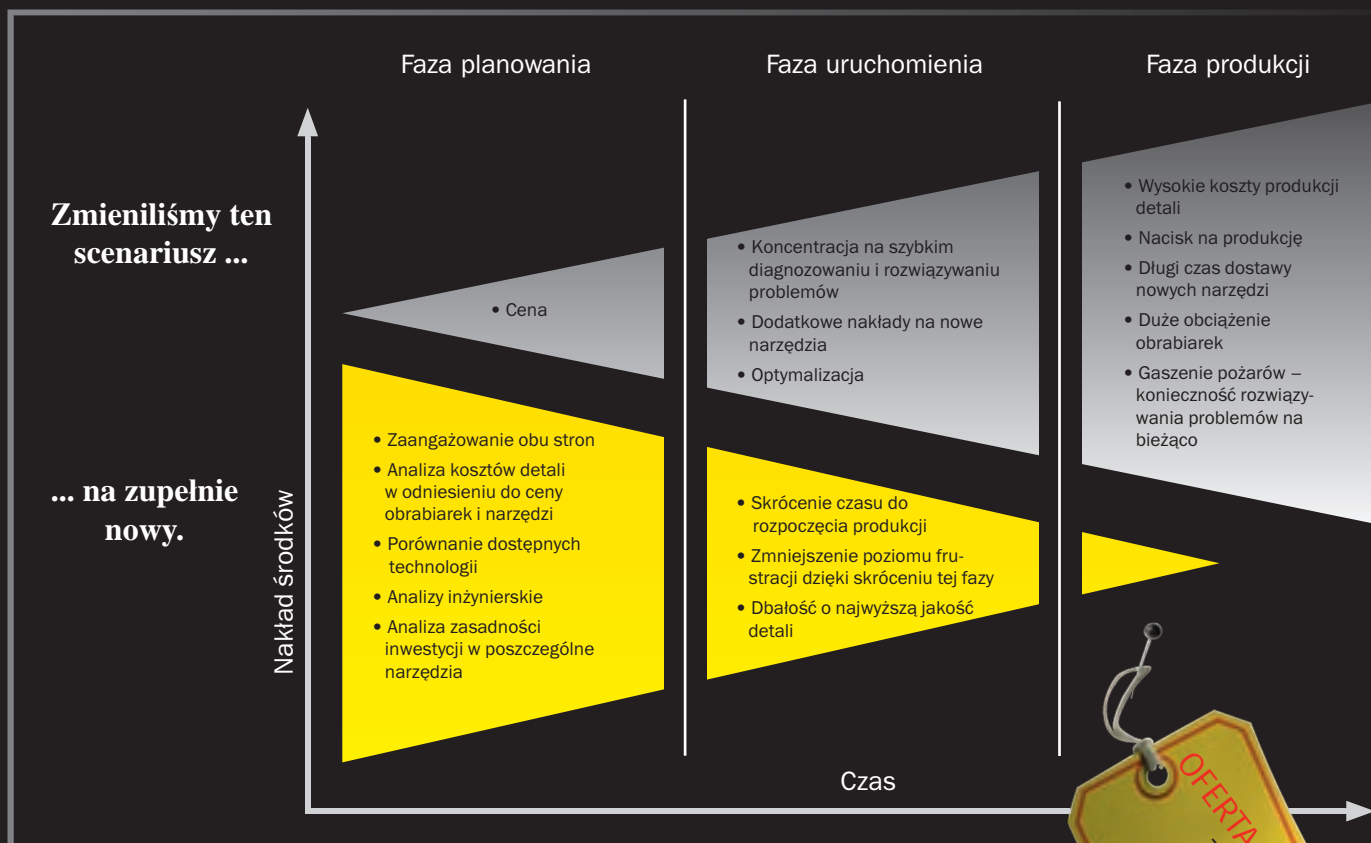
Faza planowania

Faza uruchomienia

Faza produkcji

Zmieniliśmy ten scenariusz ...

... na zupełnie nowy.

Nakład środków

• Cena

• Zaangażowanie obu stron
• Analiza kosztów detali w odniesieniu do ceny obrabiarek i narzędzi
• Porównanie dostępnych technologii
• Analizy inżynierskie
• Analiza zasadności inwestycji w poszczególne narzędzia

• Koncentracja na szybkim diagnozowaniu i rozwiązywaniu problemów
• Dodatkowe nakłady na nowe narzędzia
• Optymalizacja

• Skrócenie czasu do rozpoczęcia produkcji
• Zmniejszenie poziomu frustracji dzięki skróceniu tej fazy
• Dbałość o najwyższą jakość detali

• Wysokie koszty produkcji detali
• Nacisk na produkcję
• Długi czas dostawy nowych narzędzi
• Duże obciążenie obrabiarek
• Gaszenie pożarów – konieczność rozwiązywania problemów na bieżąco

Czas

OFERTA